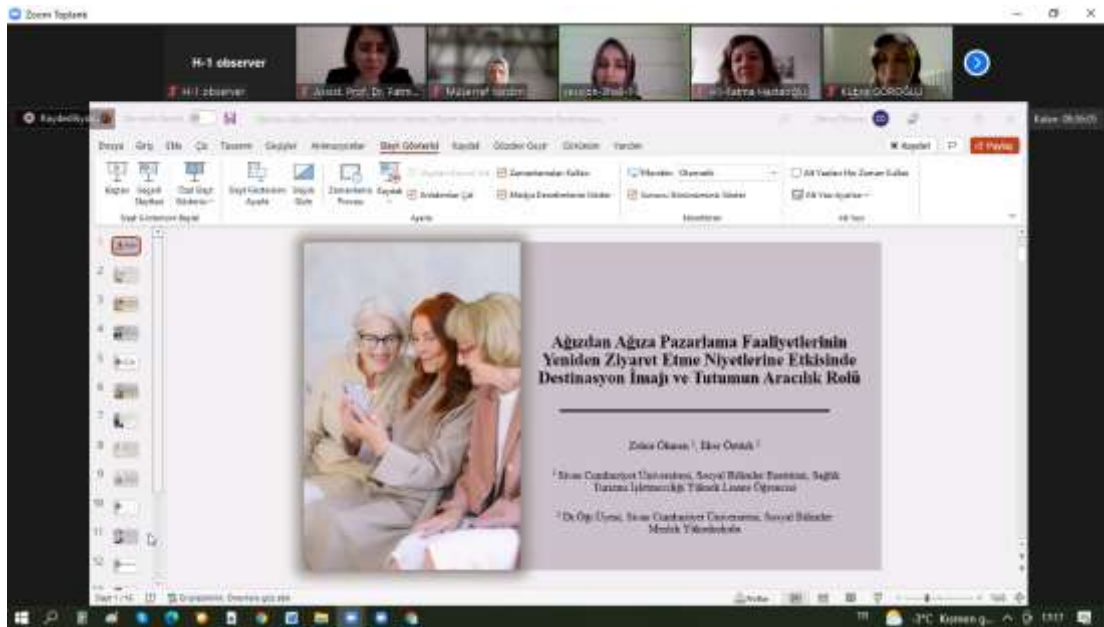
Zoom Toplantı

H-1 observer

H-1 observer

Assist. Prof. Dr. Fatm...

Müberref Yardım

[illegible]

H-1-Fatma Hastaoğlu

Kübra GÖRDOĞLU

Kaydediliyor

Dosya Giriş Ekle Çiz Tasarım Geçişler Animasyonlar Slayt Gösterisi Kaydet Gözden Geçir Görünüm Yardım

Kaydet Paylaş

Baştan Geçerli Slayttan Özel Slayt Gösterisi

Slayt Gösterisini Ayarla Slaydı Gizle Zamanlamaları Prova Et Kaydet

Zamanlamaları Kullan

Anlatımları Çal

Medya Denetimlerini Göster

Monitör: Otomatik

Sunucu Görünümünü Kullan

Alt Yazıları Her Zaman Kullan

Alt Yazı Ayarları

Slayt Gösterisini Başlat Ayarla Monitörler Alt Yazı

Ağızdan Ağıza Pazarlama Faaliyetlerinin Yeniden Ziyaret Etme Niyetlerine Etkisinde Destinasyon İmajı ve Tutumun Aracılık Rolü

Zehra Okumuş $^1$, İlker Öztürk $^2$

$^1$ Sivas Cumhuriyet Üniversitesi, Sosyal Bilimler Enstitüsü, Sağlık Turizmi İşletmeciliği Yüksek Lisans Öğrencisi

$^2$ Dr. Öğr. Üyesi, Sivas Cumhuriyet Üniversitesi, Sosyal Bilimler Meslek Yüksekokulu

Slayt 1 / 16

-3°C Kısmen g...

13:17